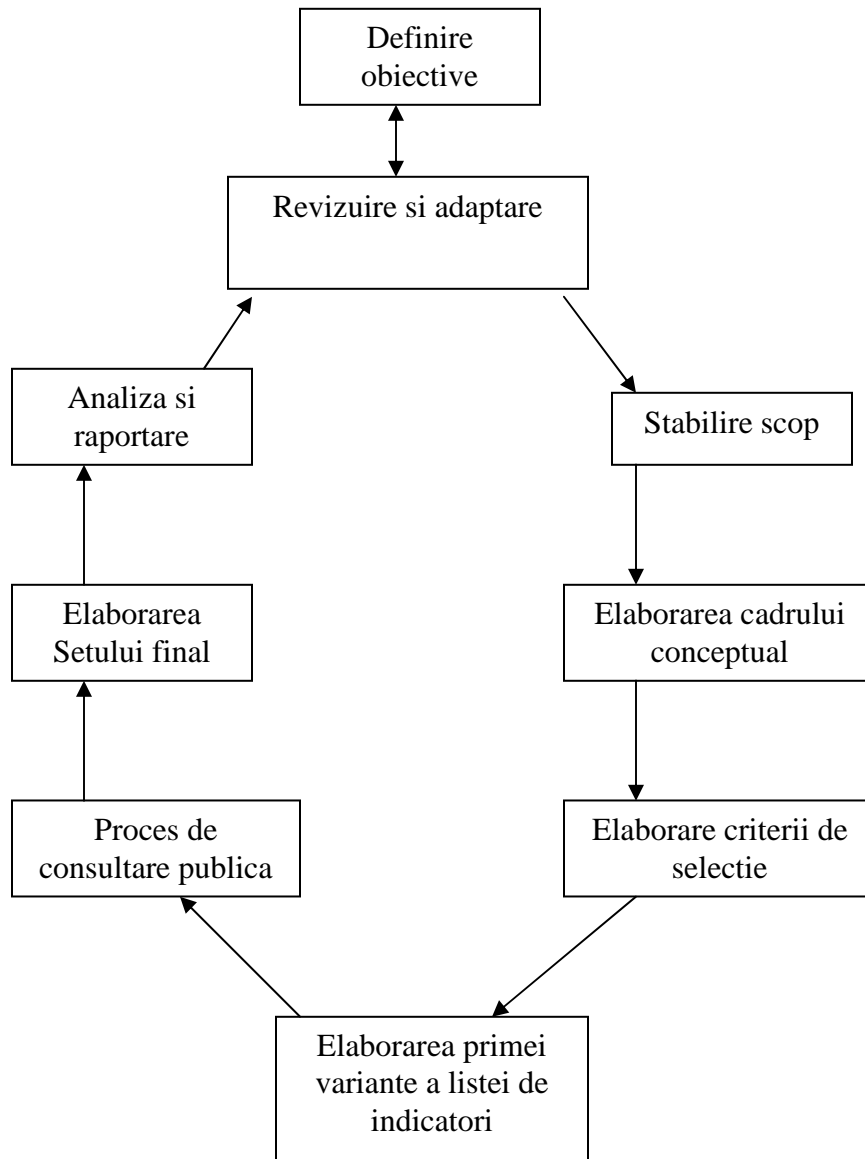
Definire obiective

Revizuire si adaptare

Stabilire scop

Elaborarea cadrului conceptual

Elaborare criterii de selectie

Elaborarea primei variante a listei de indicatori

Proces de consultare publica

Elaborarea Setului final

Analiza si raportare